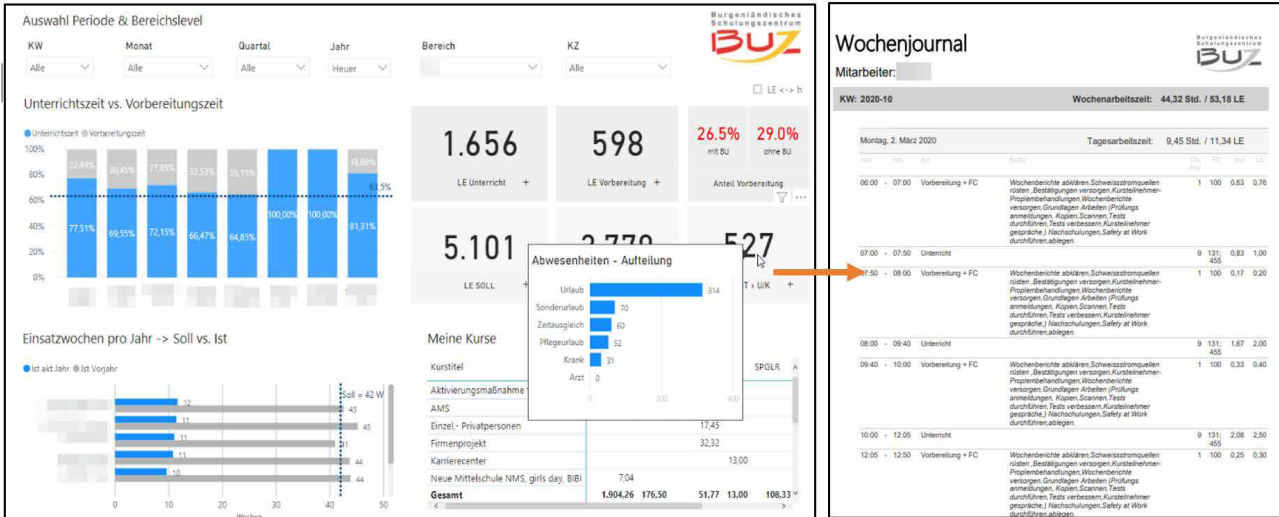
Auswahl Periode & Bereichslevel

Burgenländisches Schulungszentrum
BUZ

KW
Alle
Monat
Alle
Quartal
Alle
Jahr
Heuer
Bereich
KZ
Alle

LE <-> h

Unterrichtszeit vs. Vorbereitungszeit

Unterrichtszeit Vorbereitungszeit

100%
80%
60%
40%
20%
0%

22,49%
30,45%
27,85%
33,53%
35,15%
18,69%
63,5%
77,51%
69,55%
72,15%
66,47%
64,85%
100,00%
100,00%
81,31%

1.656
LE Unterricht +

598
LE Vorbereitung +

26.5%
mit BU
29.0%
ohne BU
Anteil Vorbereitung

5.101
LE SOLL +

2.779

527
T > U/K +

Abwesenheiten - Aufteilung

| | |
|---|---|
| Urlaub | 314 |
| Sonderurlaub | 70 |
| Zeitausgleich | 60 |
| Pflegeurlaub | 52 |
| Krank | 31 |
| Arzt | 0 |

0 200 400

Einsatzwochen pro Jahr -> Soll vs. Ist

Ist akt Jahr Ist Vorjahr

Soll = 42 W

12
43
11
45
11
41
11
44
10
44

0 10 20 30 40 50

Meine Kurse

| Kurstitel | | | | | SPGLR |
|---|---|---|---|---|---|
| Aktivierungsmaßnahme | | | | | |
| AMS | | | | | |
| Einzel,- Privatpersonen | | | 17,45 | | |
| Firmenprojekt | | | 32,32 | | |
| Karrierecenter | | | | 13,00 | |
| Neue Mittelschule NMS, girls day, BIBI | 7,04 | | | | |
| Gesamt | 1.904,26 | 176,50 | 51,77 | 13,00 | 108,33 |

Wochenjournal
Mitarbeiter:

KW: 2020-10
Wochenarbeitszeit: 44,32 Std. / 53,18 LE

Montag, 2. März 2020
Tagesarbeitszeit: 9,45 Std. / 11,34 LE

06:00 - 07:00 Vorbereitung + FC
Wochenberichte abklären,Schweissstromquellen rüsten ,Bestätigungen versorgen,Kursteilnehmer-Proplembehandlungen,Wochenberichte versorgen,Grundlagen Arbeiten (Prüfungs anmeldungen, Kopien,Scannen,Tests durchführen,Tests verbessern,Kursteilnehmer gespräche,) Nachschulungen,Safety at Work durchführen,ablegen.
1 100 0,63 0,76

07:00 - 07:50 Unterricht
9 131: 455 0,83 1,00

07:50 - 08:00 Vorbereitung + FC
Wochenberichte abklären,Schweissstromquellen rüsten ,Bestätigungen versorgen,Kursteilnehmer-Proplembehandlungen,Wochenberichte versorgen,Grundlagen Arbeiten (Prüfungs anmeldungen, Kopien,Scannen,Tests durchführen,Tests verbessern,Kursteilnehmer gespräche,) Nachschulungen,Safety at Work durchführen,ablegen.
1 100 0,17 0,20

08:00 - 09:40 Unterricht
9 131: 455 1,67 2,00

09:40 - 10:00 Vorbereitung + FC
Wochenberichte abklären,Schweissstromquellen rüsten ,Bestätigungen versorgen,Kursteilnehmer-Proplembehandlungen,Wochenberichte versorgen,Grundlagen Arbeiten (Prüfungs anmeldungen, Kopien,Scannen,Tests durchführen,Tests verbessern,Kursteilnehmer gespräche,) Nachschulungen,Safety at Work durchführen,ablegen.
1 100 0,33 0,40

10:00 - 12:05 Unterricht
9 131: 455 2,08 2,50

12:05 - 12:50 Vorbereitung + FC
Wochenberichte abklären,Schweissstromquellen rüsten ,Bestätigungen versorgen,Kursteilnehmer-Proplembehandlungen,Wochenberichte versorgen,Grundlagen Arbeiten (Prüfungs anmeldungen, Kopien,Scannen,Tests durchführen,Tests verbessern,Kursteilnehmer gespräche,) Nachschulungen,Safety at Work durchführen,ablegen.
1 100 0,25 0,30